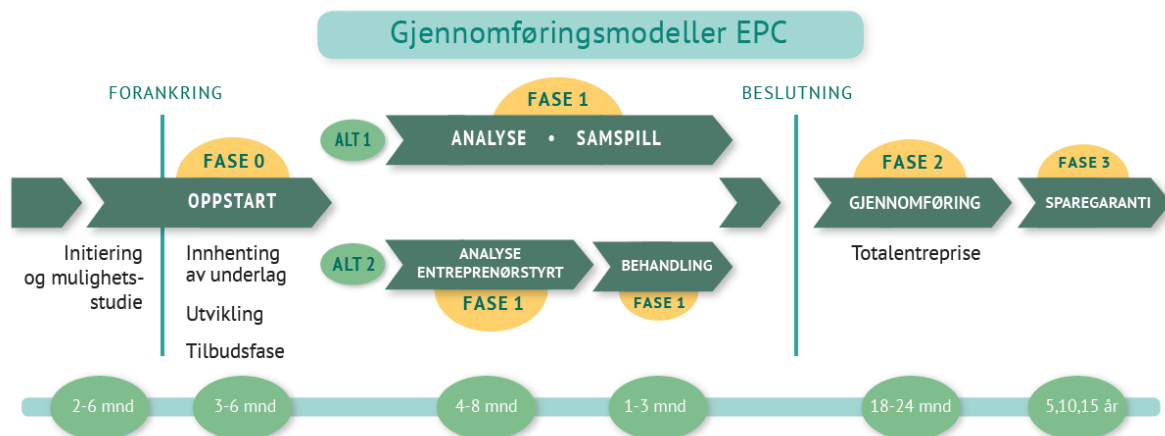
Gjennomføringsmodeller EPC

FORANKRING

BESLUTNING

FASE 0

OPPSTART

Initiering og mulighetsstudie

Innhenting av underlag

Utvikling

Tilbudsfase

FASE 1

ALT 1

ANALYSE • SAMSPILL

ALT 2

ANALYSE ENTREPRENØRSTYRT

FASE 1

BEHANDLING

FASE 1

FASE 2

GJENNOMFØRING

Totalentreprise

FASE 3

SPAREGARANTI

2-6 mnd

3-6 mnd

4-8 mnd

1-3 mnd

18-24 mnd

5,10,15 år